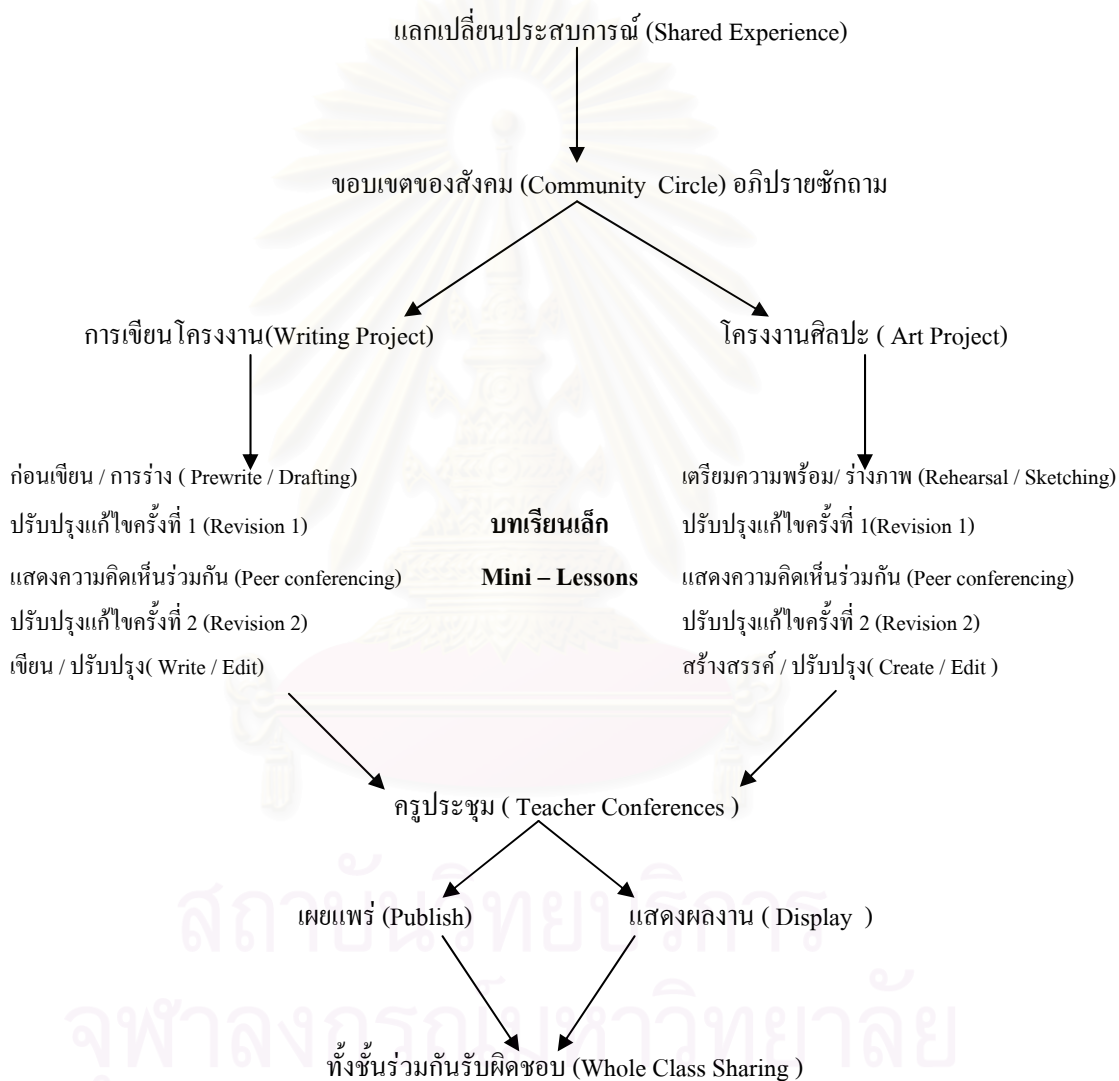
แลกเปลี่ยนประสบการณ์ (Shared Experience)

ขอบเขตของสังคม (Community Circle) อภิปรายซักถาม

การเขียนโครงงาน(Writing Project)

โครงงานศิลปะ ( Art Project)

ก่อนเขียน / การร่าง ( Prewrite / Drafting)
ปรับปรุงแก้ไขครั้งที่ 1 (Revision 1)
แสดงความคิดเห็นร่วมกัน (Peer conferencing)
ปรับปรุงแก้ไขครั้งที่ 2 (Revision 2)
เขียน / ปรับปรุง( Write / Edit)

บทเรียนเล็ก
Mini – Lessons

เตรียมความพร้อม/ ร่างภาพ (Rehearsal / Sketching)
ปรับปรุงแก้ไขครั้งที่ 1(Revision 1)
แสดงความคิดเห็นร่วมกัน (Peer conferencing)
ปรับปรุงแก้ไขครั้งที่ 2 (Revision 2)
สร้างสรรค์ / ปรับปรุง( Create / Edit )

ครูประชุม ( Teacher Conferences )

เผยแพร่ (Publish)

แสดงผลงาน ( Display )

ทั้งชั้นร่วมกันรับผิดชอบ (Whole Class Sharing )

สถาบันวิทยบริการ
จุฬาลงกรณ์มหาวิทยาลัย